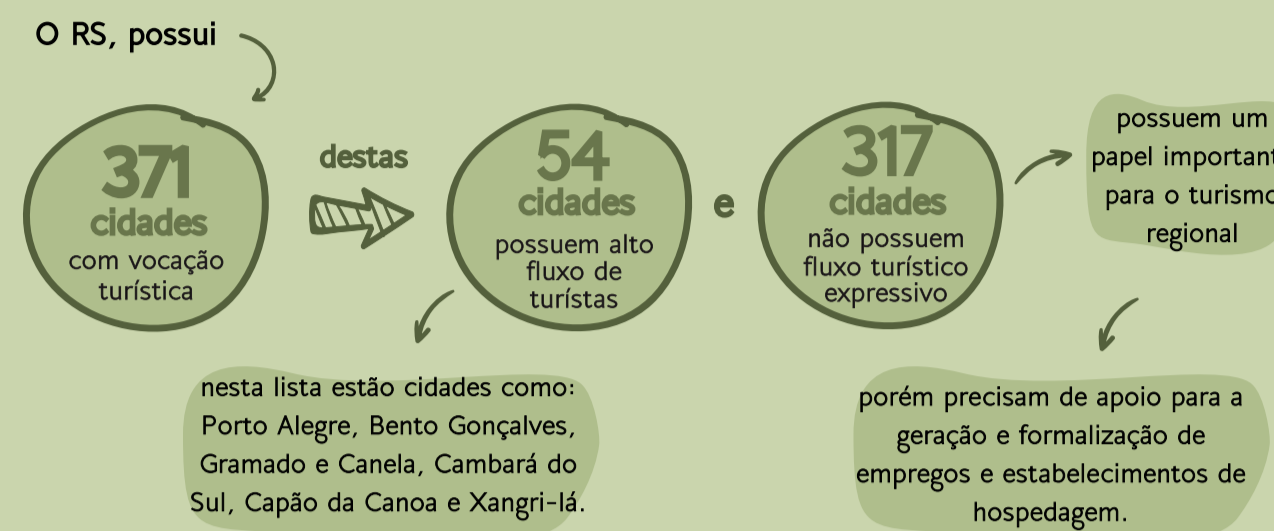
O RS, possui

371 cidades com vocação turística

destas

54 cidades possuem alto fluxo de turístas

nesta lista estão cidades como: Porto Alegre, Bento Gonçalves, Gramado e Canela, Cambará do Sul, Capão da Canoa e Xangri-lá.

e

317 cidades não possuem fluxo turístico expressivo

possuem um papel importan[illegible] para o turism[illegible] regional

porém precisam de apoio para a geração e formalização de empregos e estabelecimentos de hospedagem.